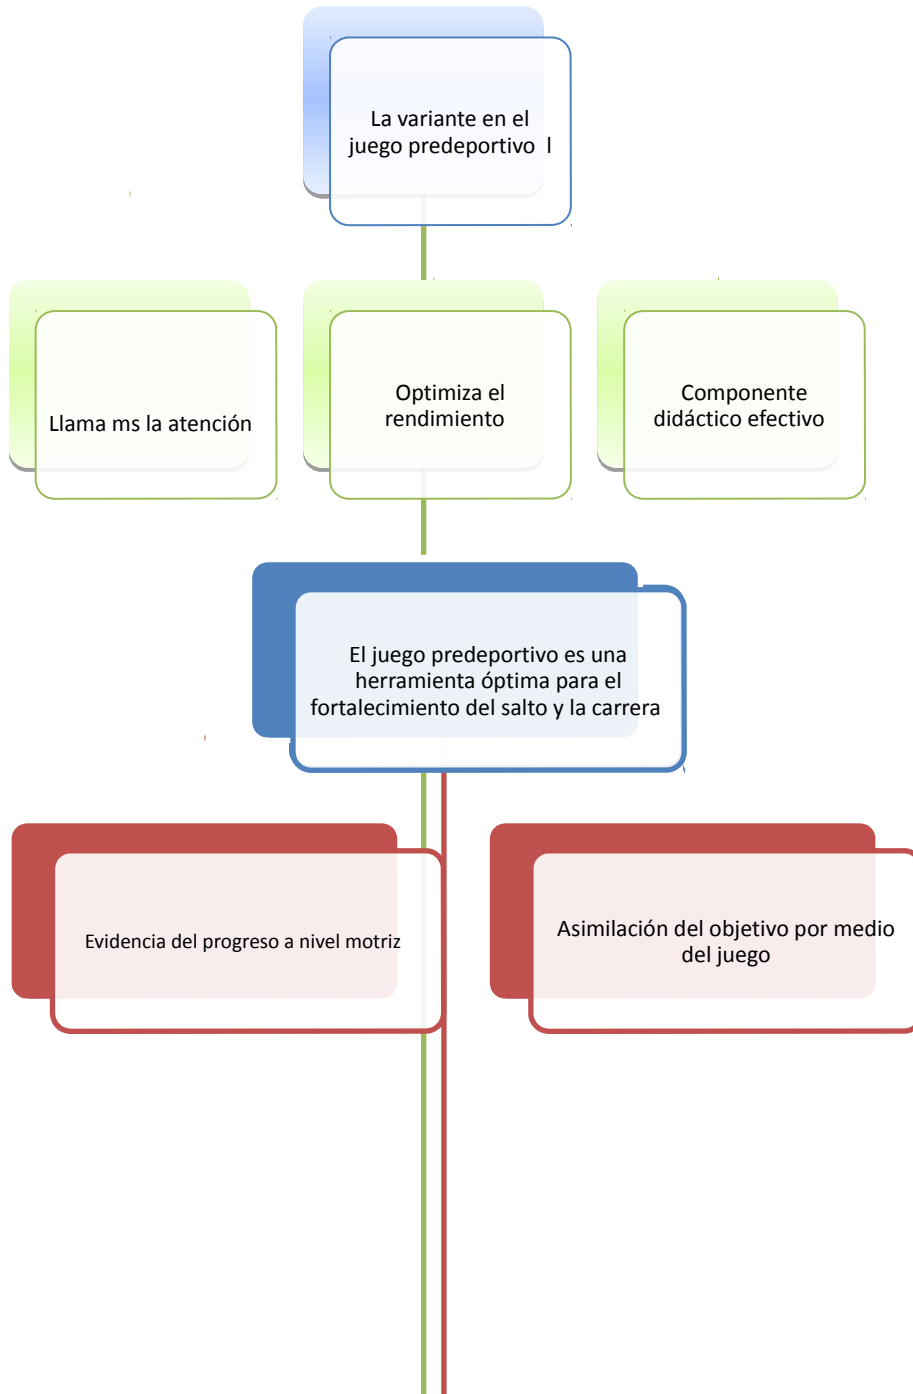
La variante en el juego predeportivo l

Llama ms la atención

Optimiza el rendimiento

Componente didáctico efectivo

El juego predeportivo es una herramienta óptima para el fortalecimiento del salto y la carrera

Evidencia del progreso a nivel motriz

Asimilación del objetivo por medio del juego